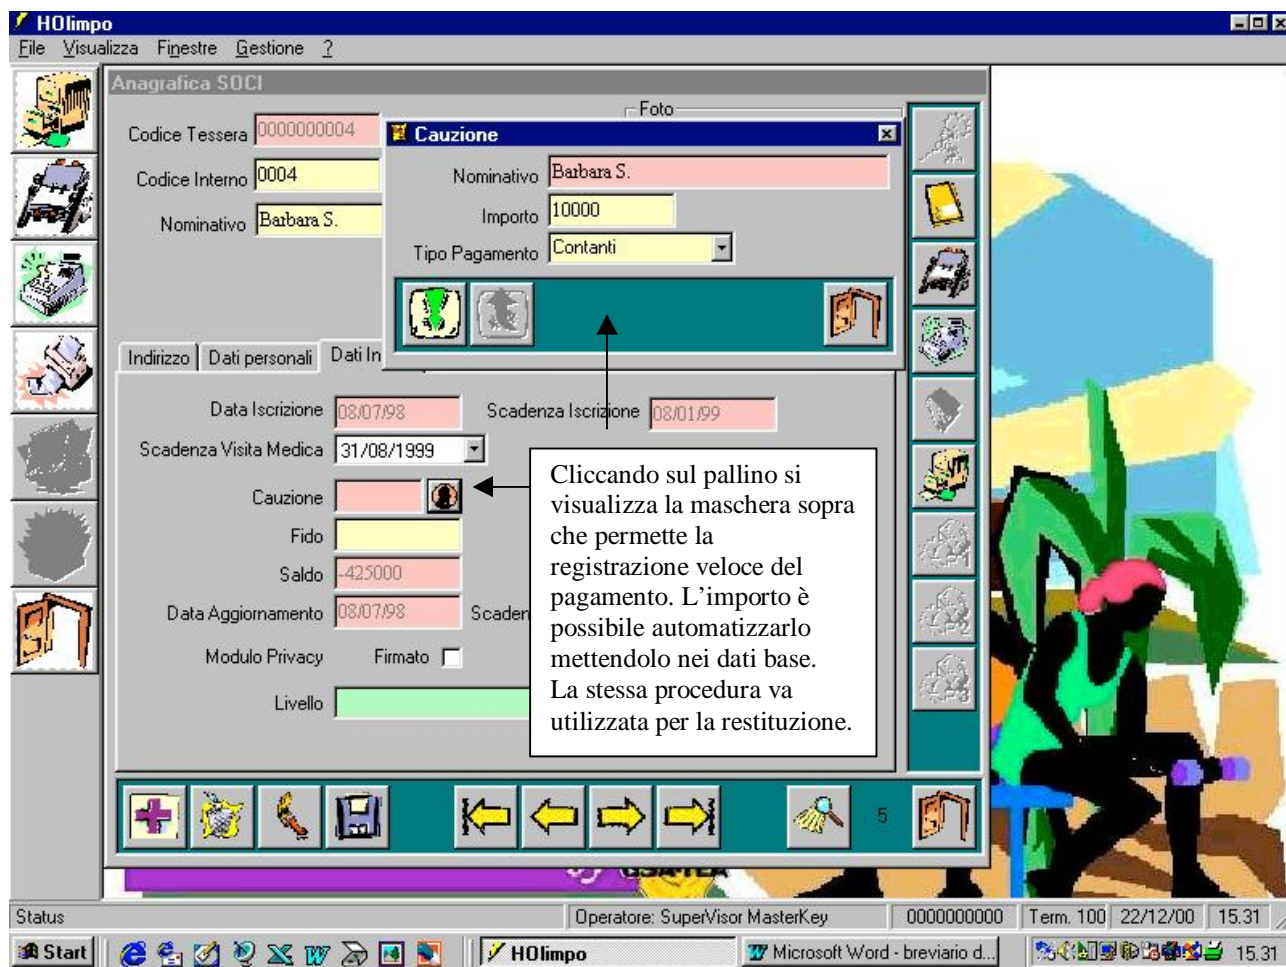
HOlimpo

File Visualizza Finestre Gestione ?

Anagrafica SOCI

Codice Tessera 0000000004

Codice Interno 0004

Nominativo Barbara S.

Foto

Cauzione

Nominativo Barbara S.

Importo 10000

Tipo Pagamento Contanti

Indirizzo Dati personali Dati In

Data Iscrizione 08/07/98

Scadenza Iscrizione 08/01/99

Scadenza Visita Medica 31/08/1999

Cauzione

Fido

Saldo -425000

Data Aggiornamento 08/07/98

Scaden

Modulo Privacy

Firmato

Livello

Cliccando sul pallino si visualizza la maschera sopra che permette la registrazione veloce del pagamento. L'importo è possibile automatizzarlo mettendolo nei dati base. La stessa procedura va utilizzata per la restituzione.

5

Status

Operatore: SuperVisor MasterKey

0000000000

Term. 100

22/12/00

15.31

Start

HOlimpo

Microsoft Word - breviario d...

15.31